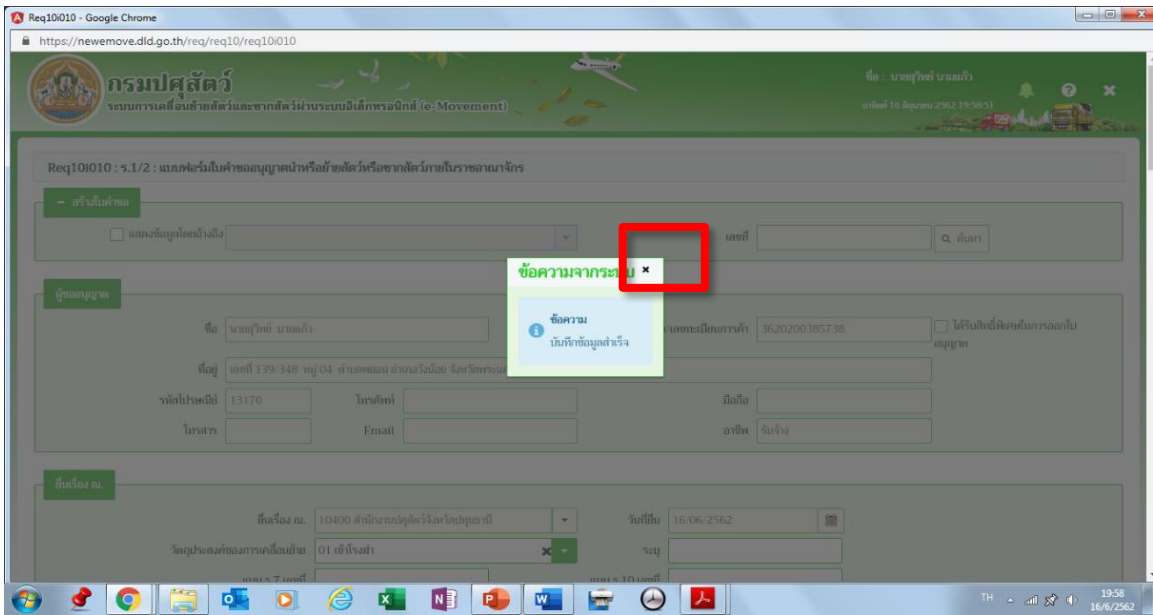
Req10i010 - Google Chrome

https://newemove.dld.go.th/req/req10/req10i010

กรมปศุสัตว์

ระบบการเคลื่อนย้ายสัตว์และซากสัตว์ผ่านระบบอิเล็กทรอนิกส์ (e-Movement)

ชื่อ : นายญวิทย์ นามแก้ว

วันที่ 16 มิถุนายน 2562 19:58:51

Req10i010 : ร.1/2 : แบบฟอร์มใบคำขออนุญาตนำหรือย้ายสัตว์หรือซากสัตว์ภายในราชอาณาจักร

– สร้างใบคำขอ

แสดงข้อมูลโดยอ้างอิง

เลขที่

ค้นหา

ผู้ขออนุญาต

ชื่อ นายญวิทย์ นามแก้ว

เลขทะเบียนการค้า 3620200385738

ได้รับสิทธิ์พิเศษในการออกใบอนุญาต

ที่อยู่ เลขที่ 139/348 หมู่ 04 ตำบลคลอง อำเภอวังน้อย จังหวัดพระนคร

รหัสไปรษณีย์ 13170

โทรศัพท์

มือถือ

โทรสาร

Email

อาชีพ รับจ้าง

ยื่นเรื่อง ณ.

ยื่นเรื่อง ณ. 10400 สำนักงานปศุสัตว์จังหวัดปทุมธานี

วันที่ยื่น 16/06/2562

วัตถุประสงค์ของการเคลื่อนย้าย 01 เข้าโรงฆ่า

ระบุ

แบบ ร.7 เลขที่

แบบ ร.10 เลขที่

ข้อความจากระบบ ×

ข้อความ

บันทึกข้อมูลสำเร็จ

TH 19:58 16/6/2562